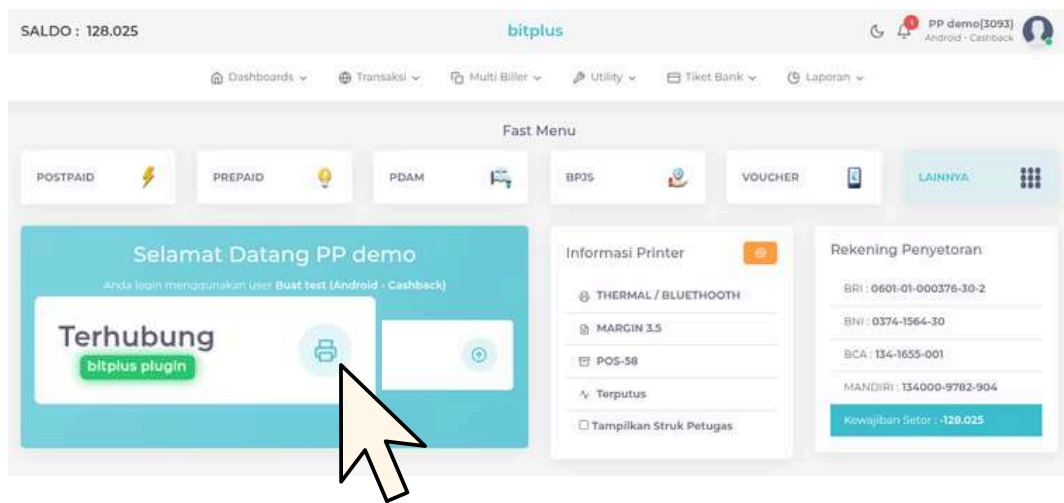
SALDO : 128.025

bitplus

1

PP demo[3093]
Android - Cashback

Dashboards ⌄ Transaksi ⌄ Multi Biller ⌄ Utility ⌄ Tiket Bank ⌄ Laporan ⌄

Fast Menu

POSTPAID
PREPAID
PDAM
BPJS
VOUCHER
LAINNYA

Selamat Datang PP demo

Anda login menggunakan user Buat test (Android - Cashback)

Terhubung
bitplus plugin

Informasi Printer

THERMAL / BLUETHOOTH
MARGIN 3.5
POS-58
Terputus
Tampilkan Struk Petugas

Rekening Penyetoran

BRI : 0601-01-000376-30-2
BNI : 0374-1564-30
BCA : 134-1655-001
MANDIRI : 134000-9782-904
Kewajiban Setor : -128.025